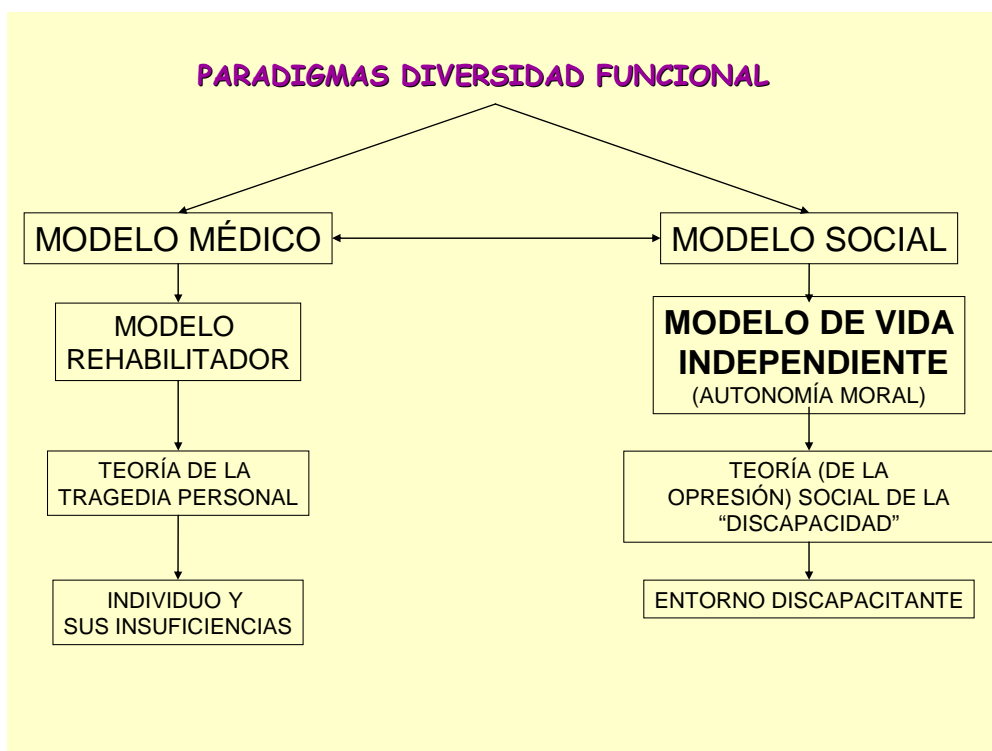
PARADIGMAS DIVERSIDAD FUNCIONAL

MODELO MÉDICO

MODELO SOCIAL

MODELO REHABILITADOR

MODELO DE VIDA INDEPENDIENTE
(AUTONOMÍA MORAL)

TEORÍA DE LA TRAGEDIA PERSONAL

TEORÍA (DE LA OPRESIÓN) SOCIAL DE LA "DISCAPACIDAD"

INDIVIDUO Y SUS INSUFICIENCIAS

ENTORNO DISCAPACITANTE